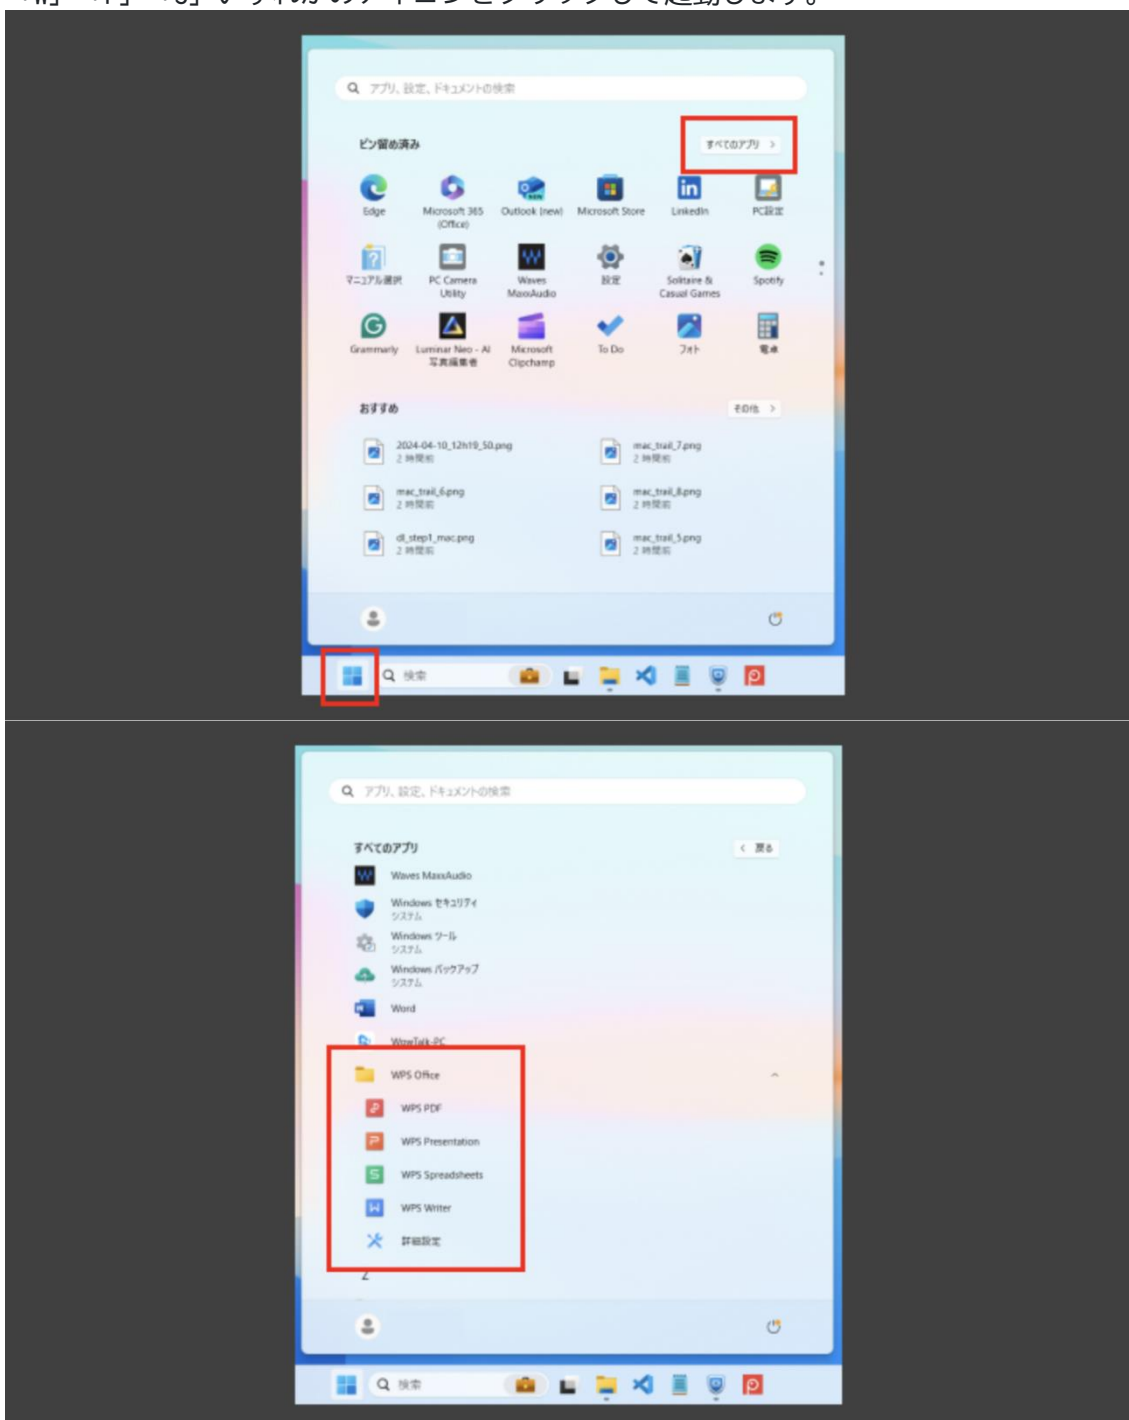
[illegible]のアイコンをクリックして起動します。

アプリ、設定、ドキュメントの検索

ピン留め済み

すべてのアプリ >

Edge
Microsoft 365 (Office)
Outlook (new)
Microsoft Store
LinkedIn
PC設定
マニュアル選択
PC Camera Utility
Waves MaxxAudio
設定
Solitaire & Casual Games
Spotify
Grammarly
Luminar Neo - AI 写真編集者
Microsoft Clipchamp
To Do
フォト
電卓

おすすめ

その他 >

2024-04-10_12h19_50.png
2 時間前
mac_trail_7.png
2 時間前
mac_trail_6.png
2 時間前
mac_trail_8.png
2 時間前
dl_step1_mac.png
2 時間前
mac_trail_5.png
2 時間前

検索

アプリ、設定、ドキュメントの検索

すべてのアプリ

< 戻る

Waves MaxxAudio
Windows セキュリティ
システム
Windows ツール
システム
Windows バックアップ
システム
Word
WowTalk-PC
WPS Office
WPS PDF
WPS Presentation
WPS Spreadsheets
WPS Writer
詳細設定
Z

検索